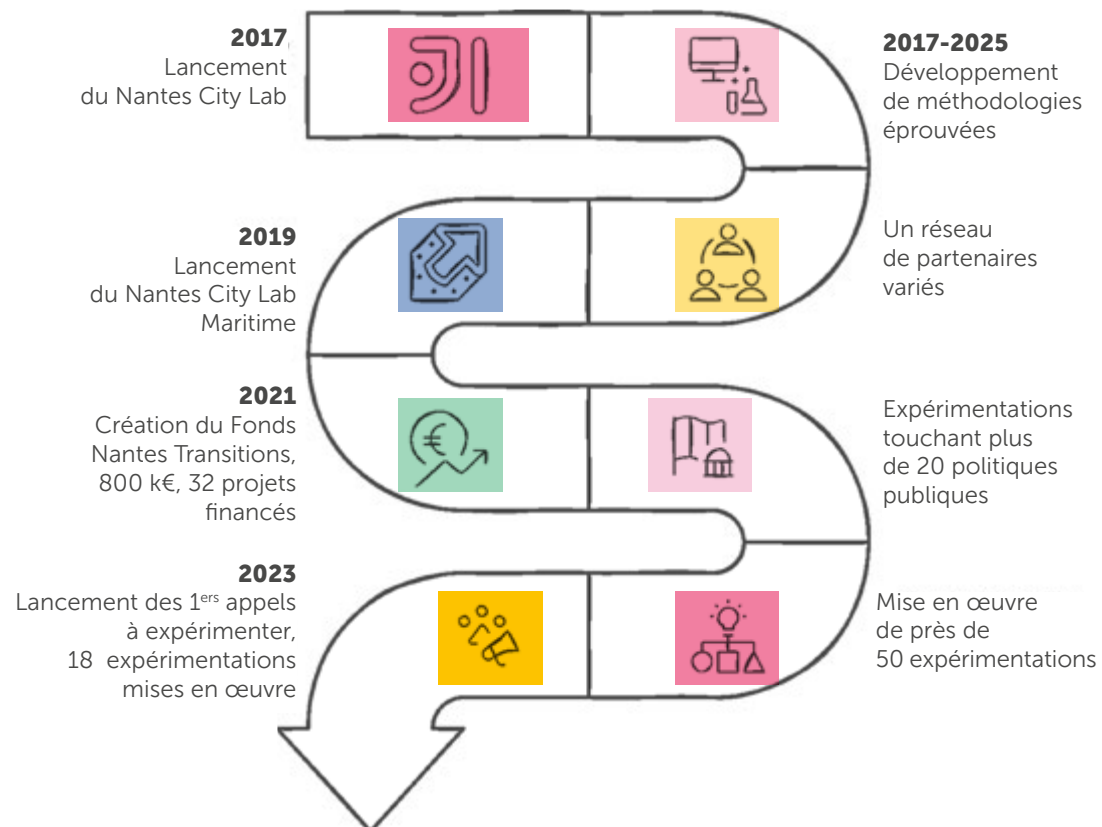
2017
Lancement du Nantes City Lab

2017-2025
Développement de méthodologies éprouvées

2019
Lancement du Nantes City Lab Maritime

Un réseau de partenaires variés

2021
Création du Fonds Nantes Transitions, 800 k€, 32 projets financés

Expérimentations touchant plus de 20 politiques publiques

2023
Lancement des 1$^{ers}$ appels à expérimenter, 18 expérimentations mises en œuvre

Mise en œuvre de près de 50 expérimentations